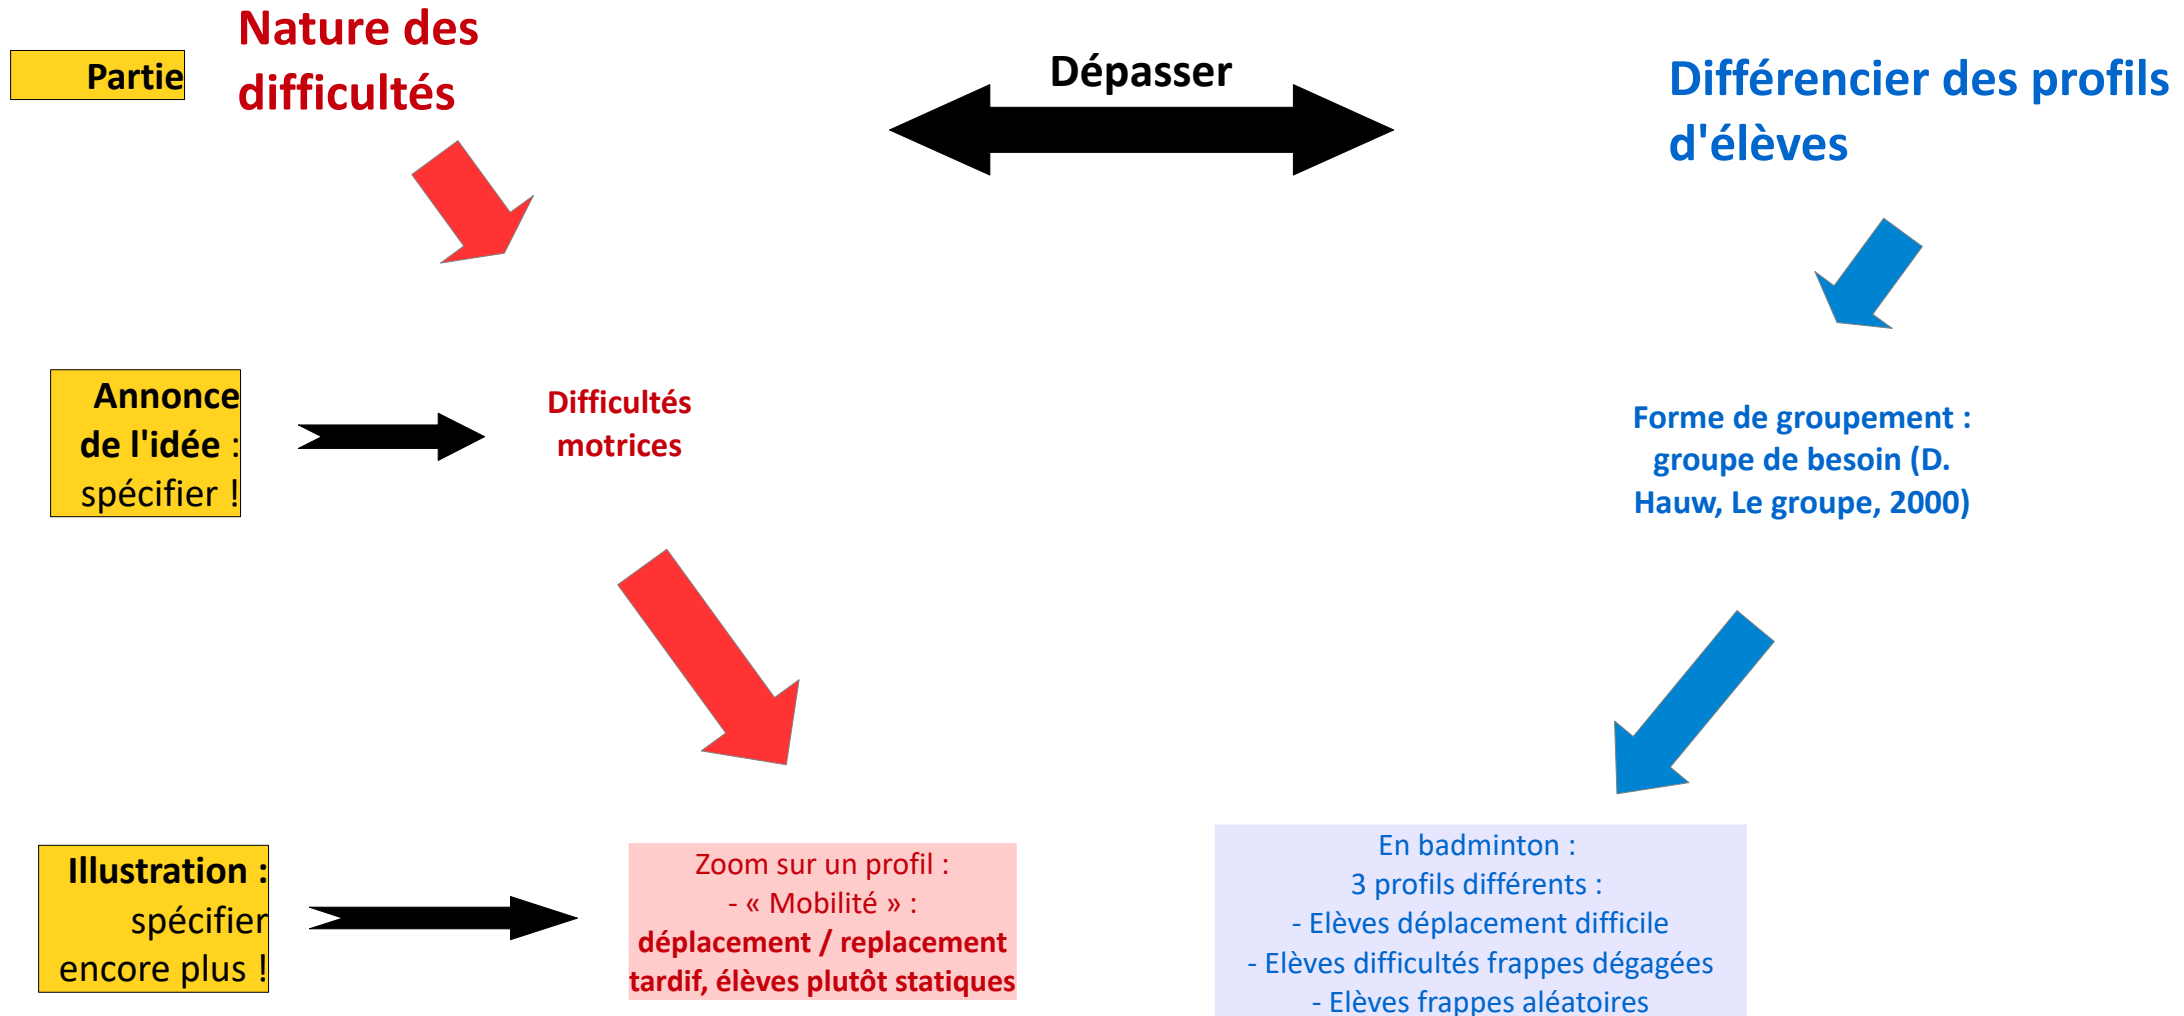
Partie

Nature des difficultés

Dépasser

Différencier des profils d'élèves

Annonce de l'idée : spécifier !

Difficultés motrices

Forme de groupement : groupe de besoin (D. Hauw, Le groupe, 2000)

Illustration : spécifier encore plus !

Zoom sur un profil :
- « Mobilité » :
déplacement / replacement tardif, élèves plutôt statiques

En badminton :
3 profils différents :
- Elèves déplacement difficile
- Elèves difficultés frappes dégagées
- Elèves frappes aléatoires